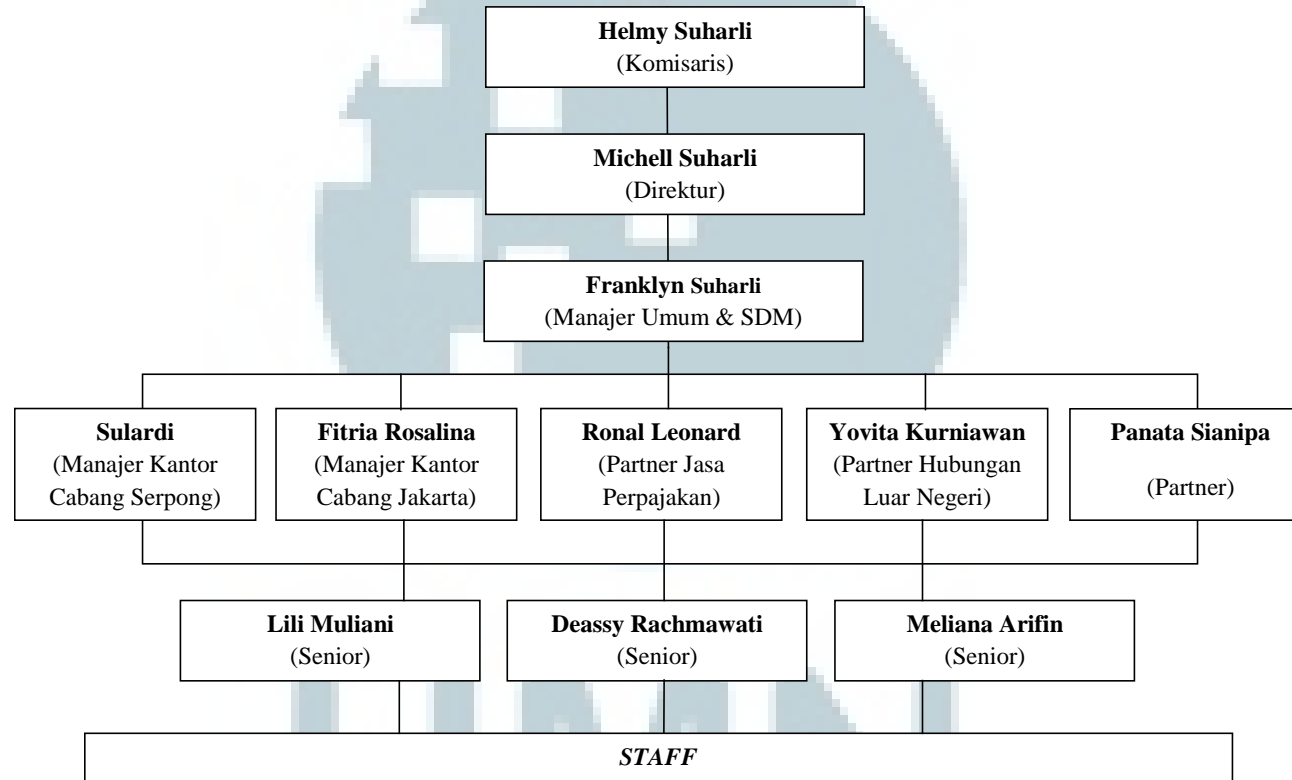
**Helmy Suharli**
(Komisaris)

**Michell Suharli**
(Direktur)

**Franklyn Suharli**
(Manajer Umum & SDM)

**Sulardi**
(Manajer Kantor Cabang Serpong)

**Fitria Rosalina**
(Manajer Kantor Cabang Jakarta)

**Ronal Leonard**
(Partner Jasa Perpajakan)

**Yovita Kurniawan**
(Partner Hubungan Luar Negeri)

**Panata Sianipa**
(Partner)

**Lili Muliani**
(Senior)

**Deassy Rachmawati**
(Senior)

**Meliana Arifin**
(Senior)

*STAFF*